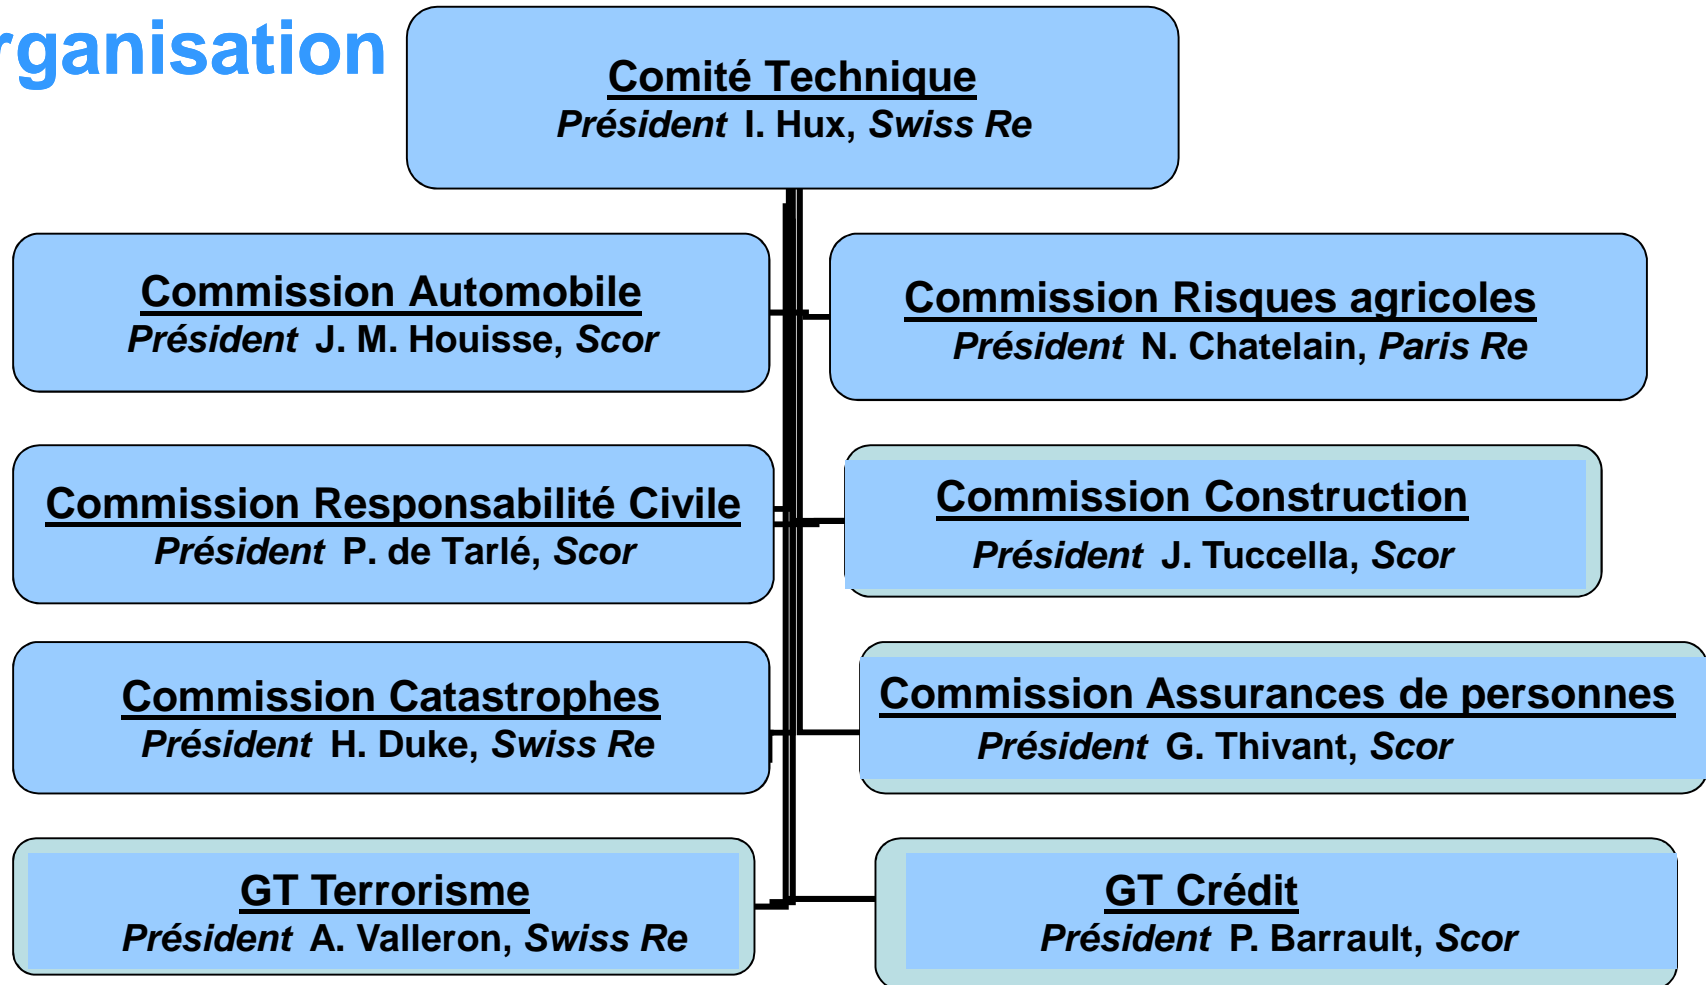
rganisation

Comité Technique
Président I. Hux, Swiss Re

Commission Automobile
Président J. M. Houisse, Scor

Commission Risques agricoles
Président N. Chatelain, Paris Re

Commission Responsabilité Civile
Président P. de Tarlé, Scor

Commission Construction
Président J. Tuccella, Scor

Commission Catastrophes
Président H. Duke, Swiss Re

Commission Assurances de personnes
Président G. Thivant, Scor

GT Terrorisme
Président A. Valleron, Swiss Re

GT Crédit
Président P. Barrault, Scor